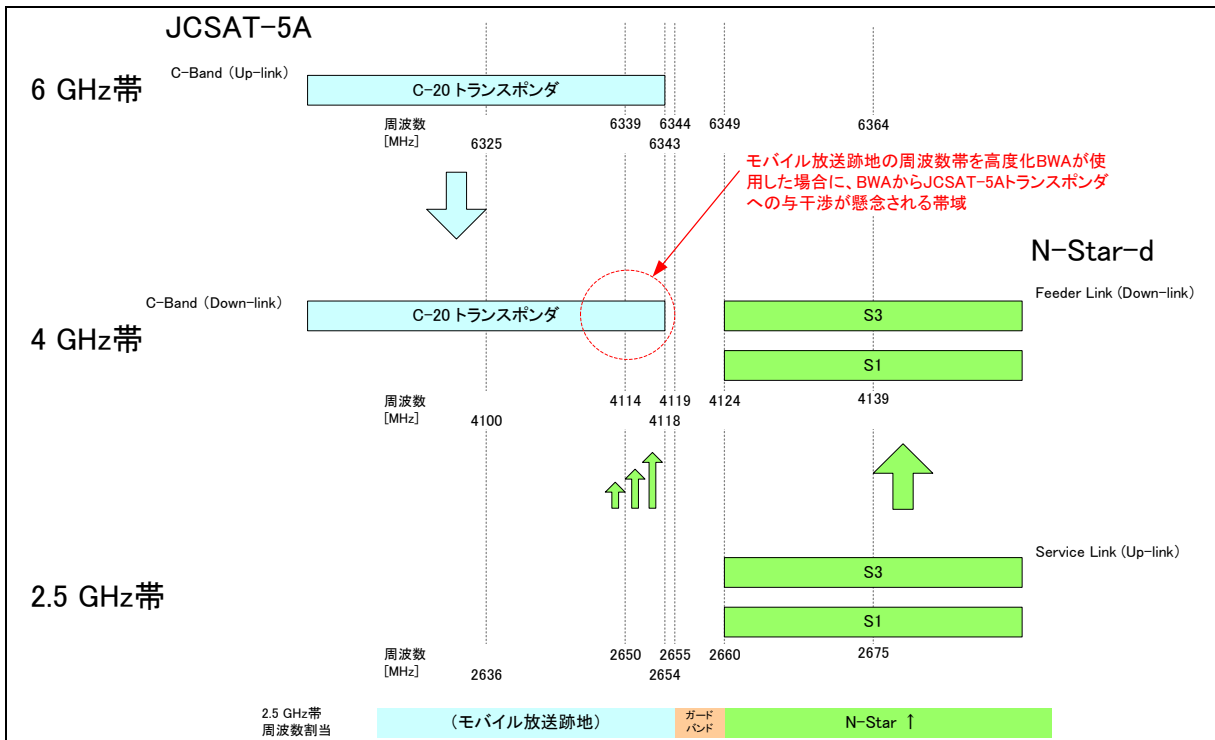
JCSAT-5A

6 GHz帯

C-Band (Up-link)

C-20 トランスポンダ

周波数 [MHz]

6325

6339

6344

6343

6349

6364

モバイル放送跡地の周波数帯を高度化BWAが使用した場合に、BWAからJCSAT-5Aトランスポンダへの与干渉が懸念される帯域

N-Star-d

C-Band (Down-link)

C-20 トランスポンダ

Feeder Link (Down-link)

S3

4 GHz帯

S1

周波数 [MHz]

4100

4114

4119

4118

4124

4139

Service Link (Up-link)

S3

2.5 GHz帯

S1

周波数 [MHz]

2636

2650

2655

2654

2660

2675

2.5 GHz帯 周波数割当

(モバイル放送跡地)

ガード バンド

N-Star ↑